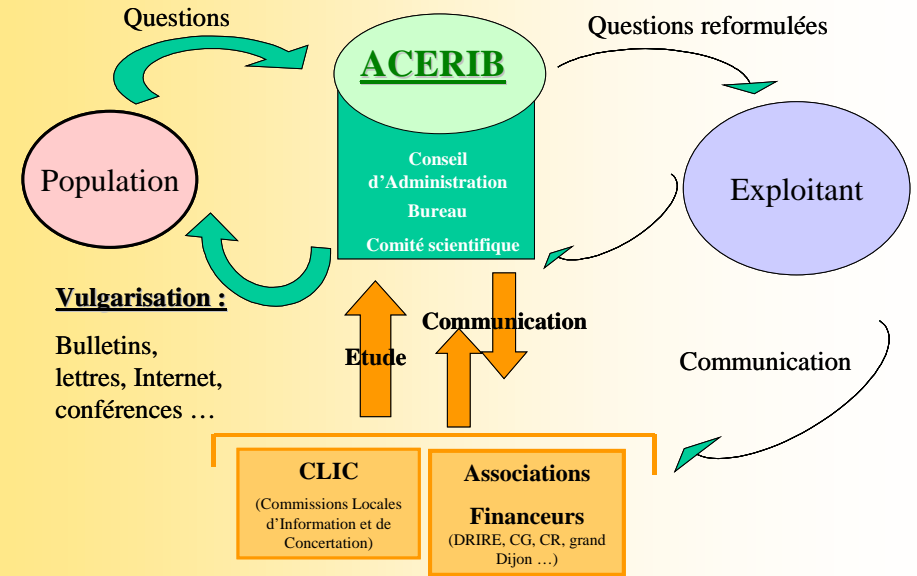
Questions

ACERIB

Questions reformulées

Conseil d'Administration
Bureau
Comité scientifique

Population

Exploitant

Vulgarisation :

Bulletins, lettres, Internet, conférences …

Communication

Etude

Communication

CLIC
(Commissions Locales d'Information et de Concertation)

Associations
Financeurs
(DRIRE, CG, CR, grand Dijon …)